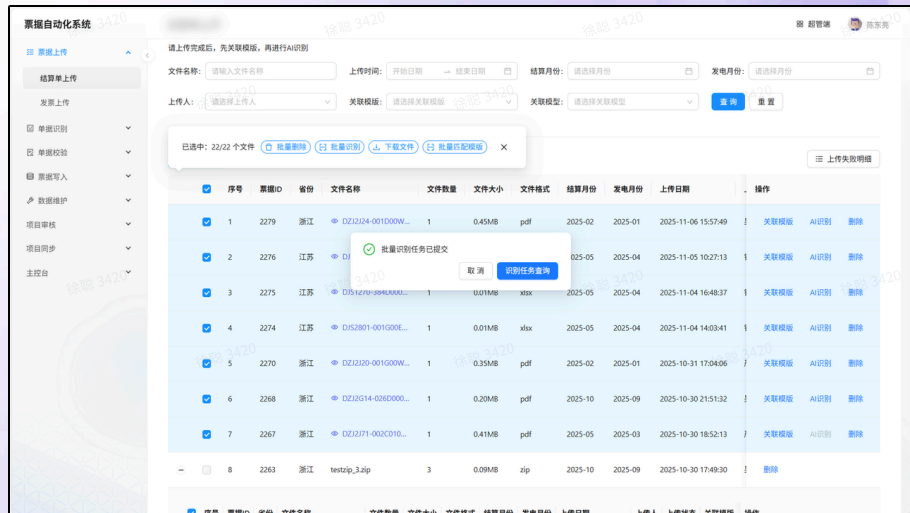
票据自动化系统

超管端 陈东亮

票据上传
结算单上传
发票上传
单据识别
单据校验
票据写入
数据维护
项目审核
项目同步
主控台

请上传完成后，先关联模版，再进行AI识别

文件名称: 请输入文件名称
上传时间: 开始日期 → 结束日期
结算月份: 请选择月份
发电月份: 请选择月份
上传人: 请选择上传人
关联模版: 请选择关联模版
关联模型: 请选择关联模型
查询
重置

已选中: 22/22 个文件 批量删除 批量识别 下载文件 批量匹配模版

上传失败明细

| | 序号 | 票据ID | 省份 | 文件名称 | 文件数量 | 文件大小 | 文件格式 | 结算月份 | 发电月份 | 上传日期 | | 操作 |
|---|---|---|---|---|---|---|---|---|---|---|---|---|
| | 1 | 2279 | 浙江 | DZJ2J24-001D00W... | 1 | 0.45MB | pdf | 2025-02 | 2025-01 | 2025-11-06 15:57:49 | | 关联模版 AI识别 删除 |
| | 2 | 2276 | 江苏 | DJ | | | | | 2025-05 2025-04 | 2025-11-05 10:27:13 | | 关联模版 AI识别 删除 |
| | 3 | 2275 | 江苏 | DJS1270-384D000... | 1 | 0.01MB | xlsx | 2025-05 | 2025-04 | 2025-11-04 16:48:37 | | 关联模版 AI识别 删除 |
| | 4 | 2274 | 江苏 | DJS2801-001G00E... | 1 | 0.01MB | xlsx | 2025-05 | 2025-04 | 2025-11-04 14:03:41 | | 关联模版 AI识别 删除 |
| | 5 | 2270 | 浙江 | DZJ2J20-001G00W... | 1 | 0.35MB | pdf | 2025-02 | 2025-01 | 2025-10-31 17:04:06 | | 关联模版 AI识别 删除 |
| | 6 | 2268 | 浙江 | DZJ2G14-026D000... | 1 | 0.20MB | pdf | 2025-10 | 2025-09 | 2025-10-30 21:51:32 | | 关联模版 AI识别 删除 |
| | 7 | 2267 | 浙江 | DZJ2I71-002C010... | 1 | 0.41MB | pdf | 2025-05 | 2025-03 | 2025-10-30 18:52:13 | | 关联模版 AI识别 删除 |
| | 8 | 2263 | 浙江 | testzip_3.zip | 3 | 0.09MB | zip | 2025-10 | 2025-09 | 2025-10-30 17:49:30 | | 删除 |

批量识别任务已提交
取消
识别任务查询

序号 票据ID 省份 文件名称 文件数量 文件大小 文件格式 结算月份 发电月份 上传日期 上传人 上传状态 关联模版 操作